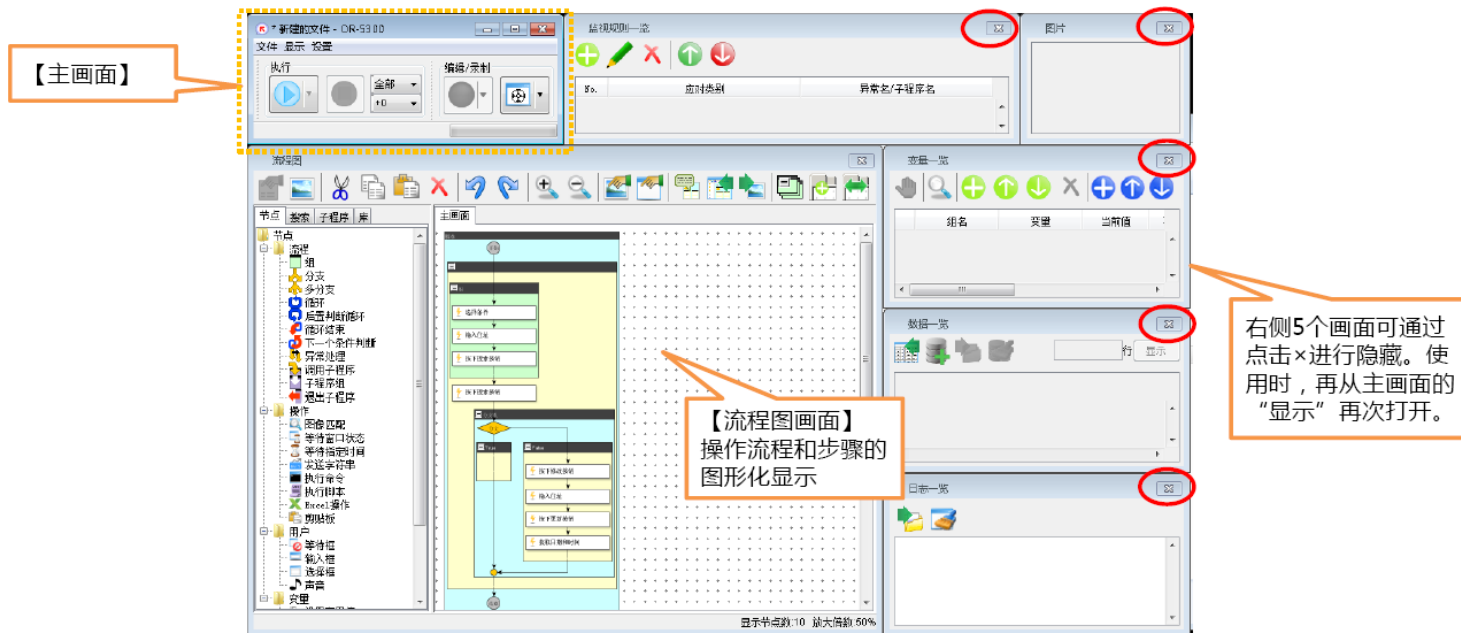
【主画面】

* 新建的文件 - OR-5380
文件 显示 设置
执行
全部
+0
编辑/录制

监视规则一览
No. 应对类别 异常名/子程序名

图片

流程图
节点 搜索 子程序 库
主画面
节点
流程
组
分支
多分支
循环
后置判断循环
循环结束
下一个条件判断
异常处理
调用子程序
子程序组
退出子程序
操作
图像匹配
等待窗口状态
等待指定时间
发送字符串
执行命令
执行脚本
Excel操作
剪贴板
用户
等待框
输入框
选择框
声音
变量

显示节点数:10 放大倍数:50%

【流程图画面】
操作流程和步骤的图形化显示

变量一览
组名 变量 当前值

数据一览
行 显示

日志一览

右侧5个画面可通过点击×进行隐藏。使用时，再从主画面的"显示"再次打开。